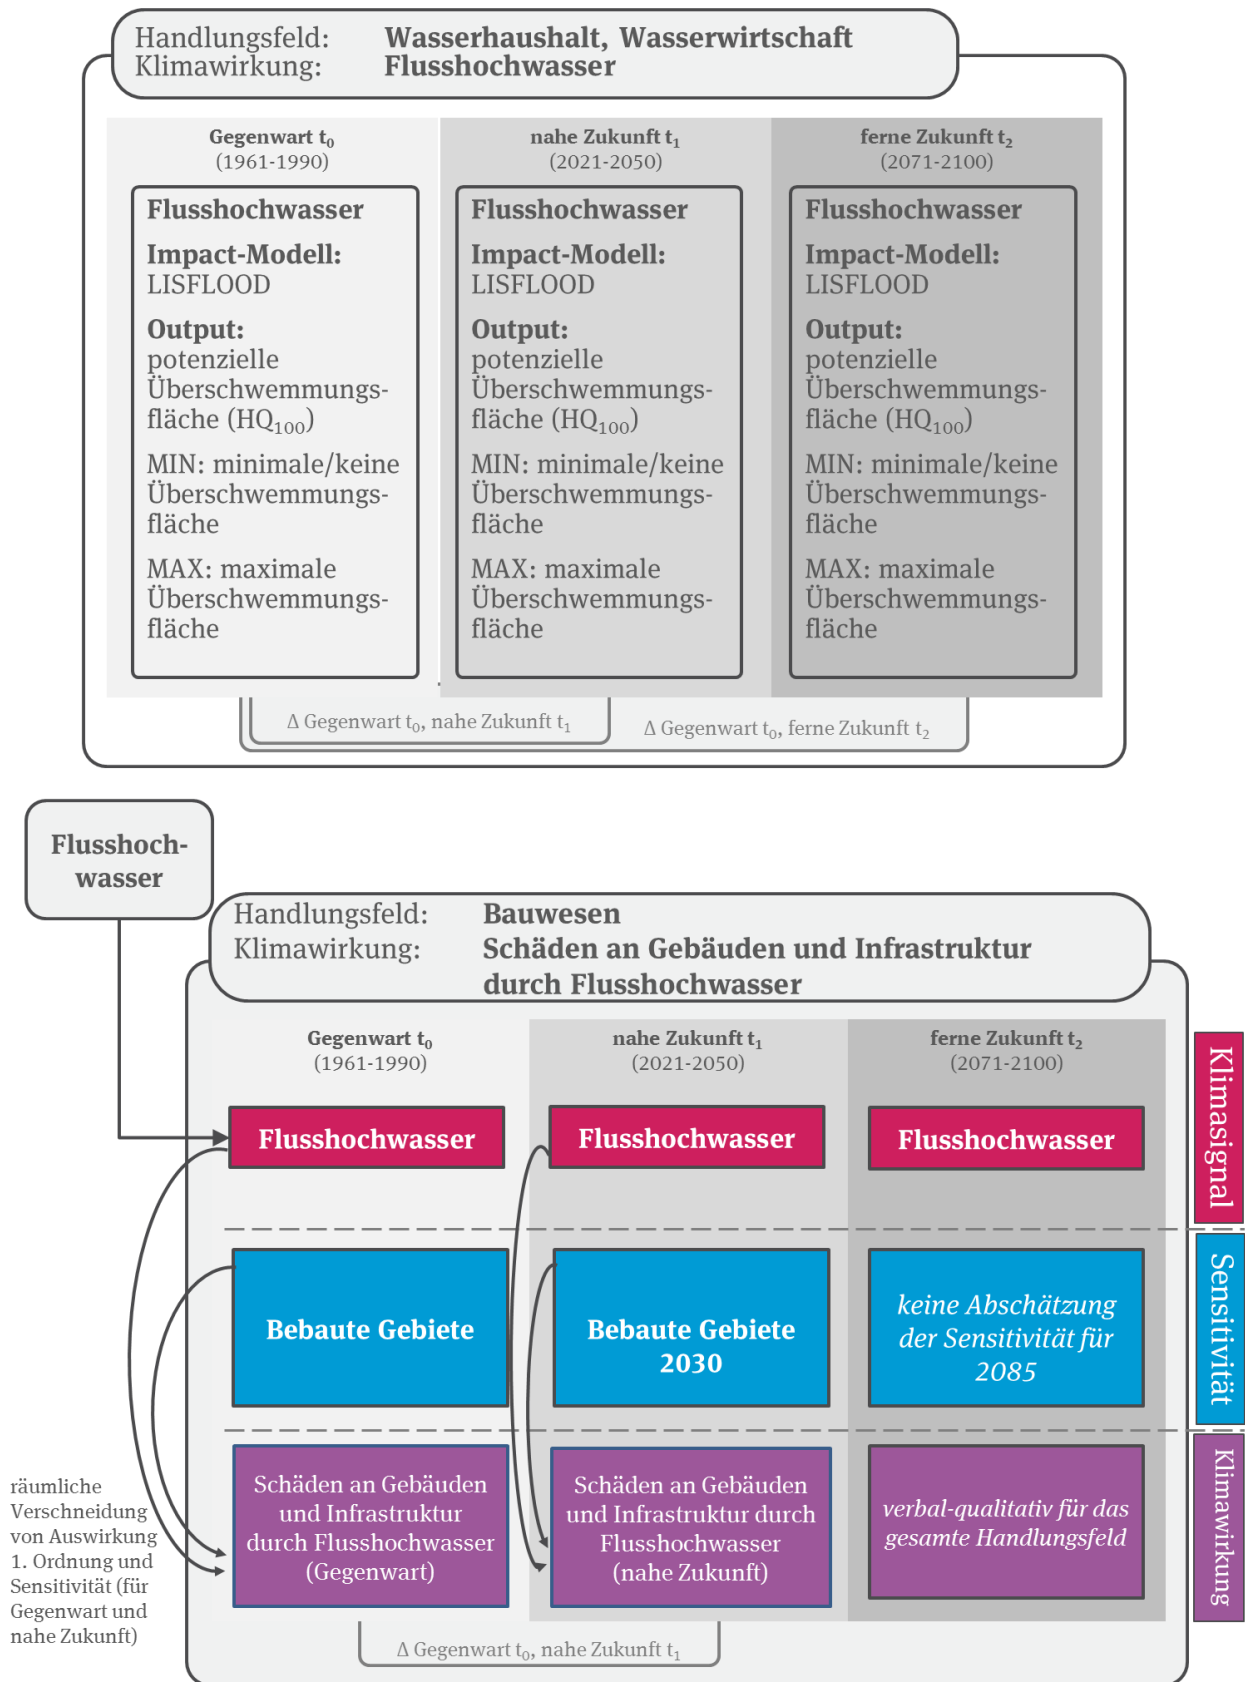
Handlungsfeld: **Wasserhaushalt, Wasserwirtschaft**
Klimawirkung: **Flusshochwasser**

Gegenwart $t_0$
(1961-1990)

Flusshochwasser
Impact-Modell:
LISFLOOD
Output:
potenzielle Überschwemmungsfläche ($HQ_{100}$)
MIN: minimale/keine Überschwemmungsfläche
MAX: maximale Überschwemmungsfläche

nahe Zukunft $t_1$
(2021-2050)

Flusshochwasser
Impact-Modell:
LISFLOOD
Output:
potenzielle Überschwemmungsfläche ($HQ_{100}$)
MIN: minimale/keine Überschwemmungsfläche
MAX: maximale Überschwemmungsfläche

ferne Zukunft $t_2$
(2071-2100)

Flusshochwasser
Impact-Modell:
LISFLOOD
Output:
potenzielle Überschwemmungsfläche ($HQ_{100}$)
MIN: minimale/keine Überschwemmungsfläche
MAX: maximale Überschwemmungsfläche

Δ Gegenwart $t_0$, nahe Zukunft $t_1$
Δ Gegenwart $t_0$, ferne Zukunft $t_2$

Flusshochwasser

Handlungsfeld: **Bauwesen**
Klimawirkung: **Schäden an Gebäuden und Infrastruktur durch Flusshochwasser**

Gegenwart $t_0$
(1961-1990)

nahe Zukunft $t_1$
(2021-2050)

ferne Zukunft $t_2$
(2071-2100)

Klimasignal

Flusshochwasser
Flusshochwasser
Flusshochwasser

Sensitivität

Bebaute Gebiete
Bebaute Gebiete 2030
keine Abschätzung der Sensitivität für 2085

Klimawirkung

räumliche Verschneidung von Auswirkung 1. Ordnung und Sensitivität (für Gegenwart und nahe Zukunft)

Schäden an Gebäuden und Infrastruktur durch Flusshochwasser (Gegenwart)
Schäden an Gebäuden und Infrastruktur durch Flusshochwasser (nahe Zukunft)
verbal-qualitativ für das gesamte Handlungsfeld

Δ Gegenwart $t_0$, nahe Zukunft $t_1$